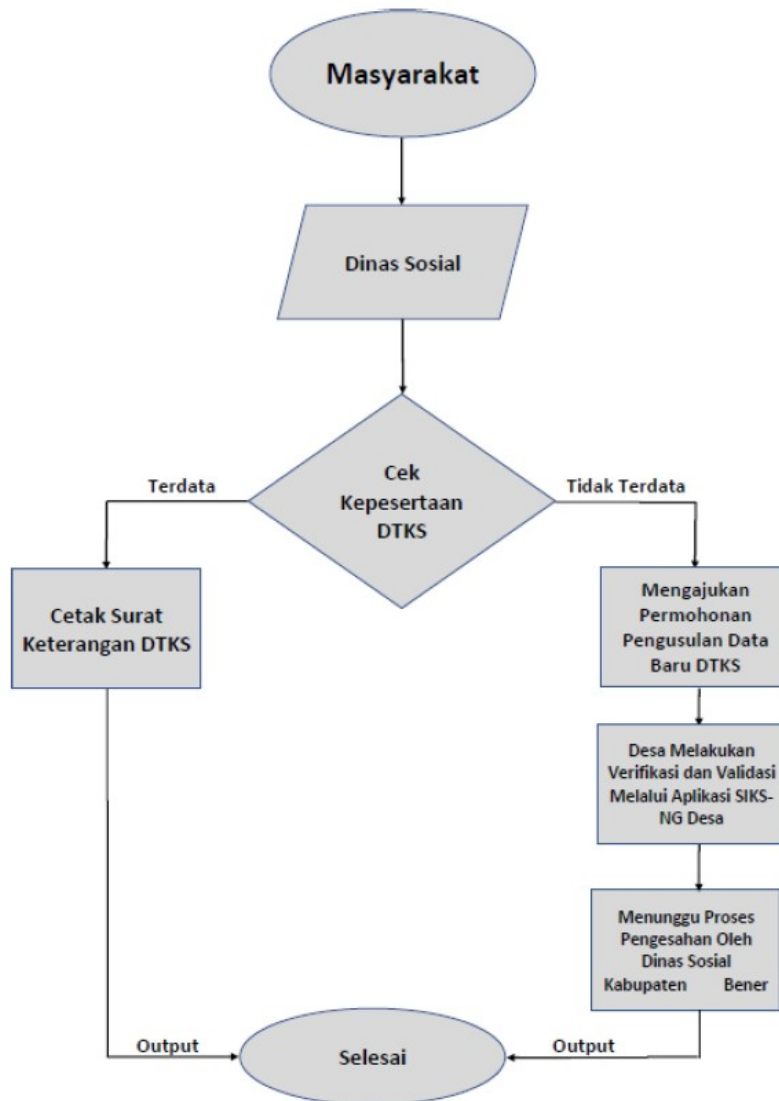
Masyarakat

Dinas Sosial

Cek Kepesertaan DTKS

Terdata

Tidak Terdata

Cetak Surat Keterangan DTKS

Mengajukan Permohonan Pengusulan Data Baru DTKS

Desa Melakukan Verifikasi dan Validasi Melalui Aplikasi SIKS-NG Desa

Menunggu Proses Pengesahan Oleh Dinas Sosial Kabupaten Bener

Output

Output

Selesai